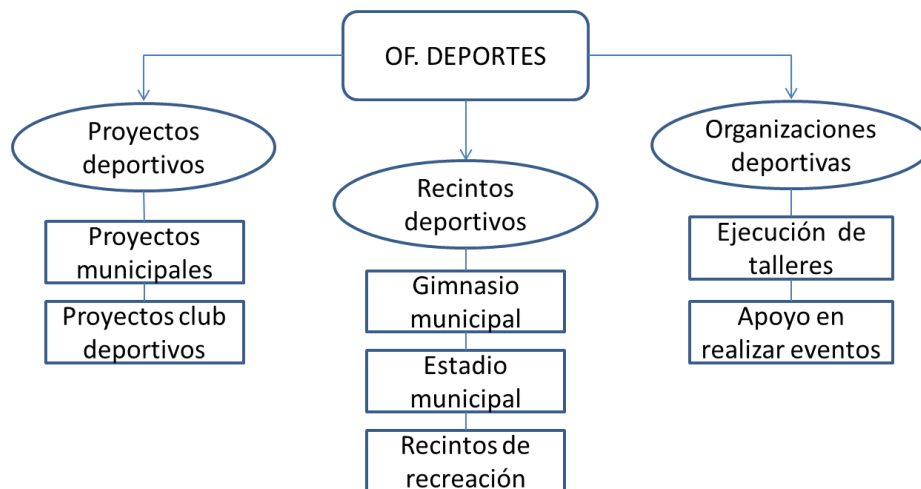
OF. DEPORTES

Proyectos deportivos

Proyectos municipales

Proyectos club deportivos

Recintos deportivos

Gimnasio municipal

Estadio municipal

Recintos de recreación

Organizaciones deportivas

Ejecución de talleres

Apoyo en realizar eventos